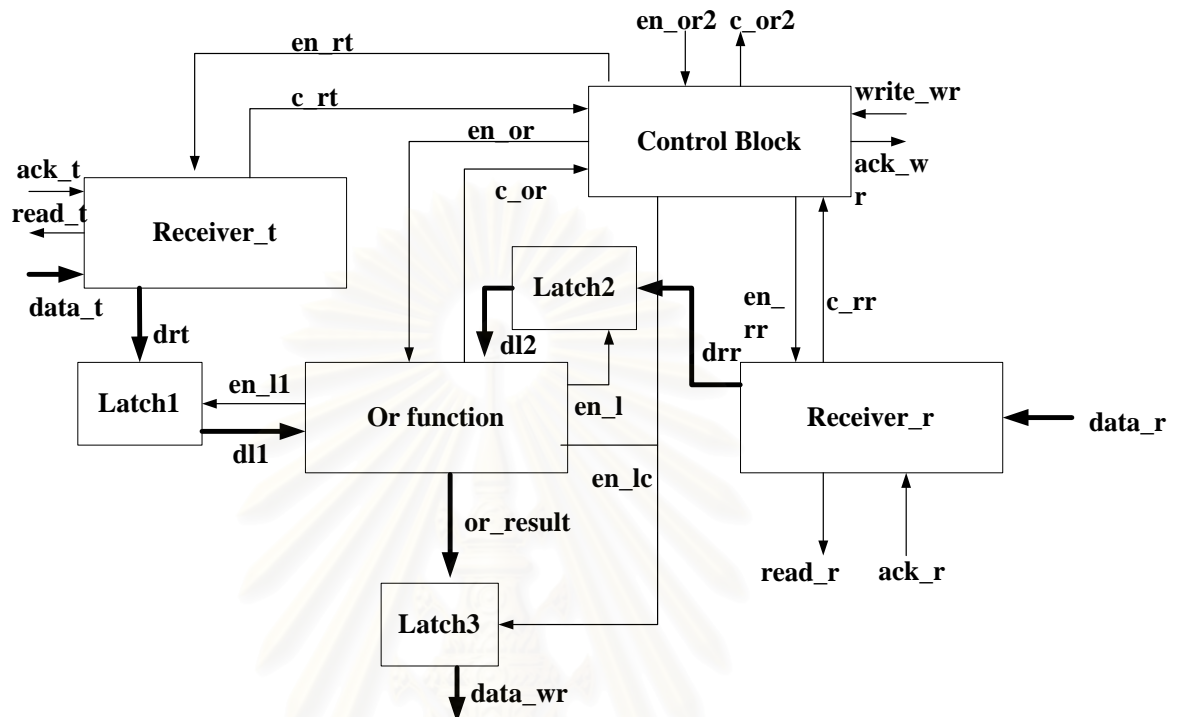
en_rt
en_or2
c_or2
c_rt
write_wr
en_or
Control Block
ack_t
ack_w r
read_t
c_or
Receiver_t
Latch2
data_t
en_ rr
c_rr
drt
dl2
drr
Latch1
en_l1
Or function
en_l
Receiver_r
data_r
dl1
en_lc
or_result
read_r
ack_r
Latch3
data_wr